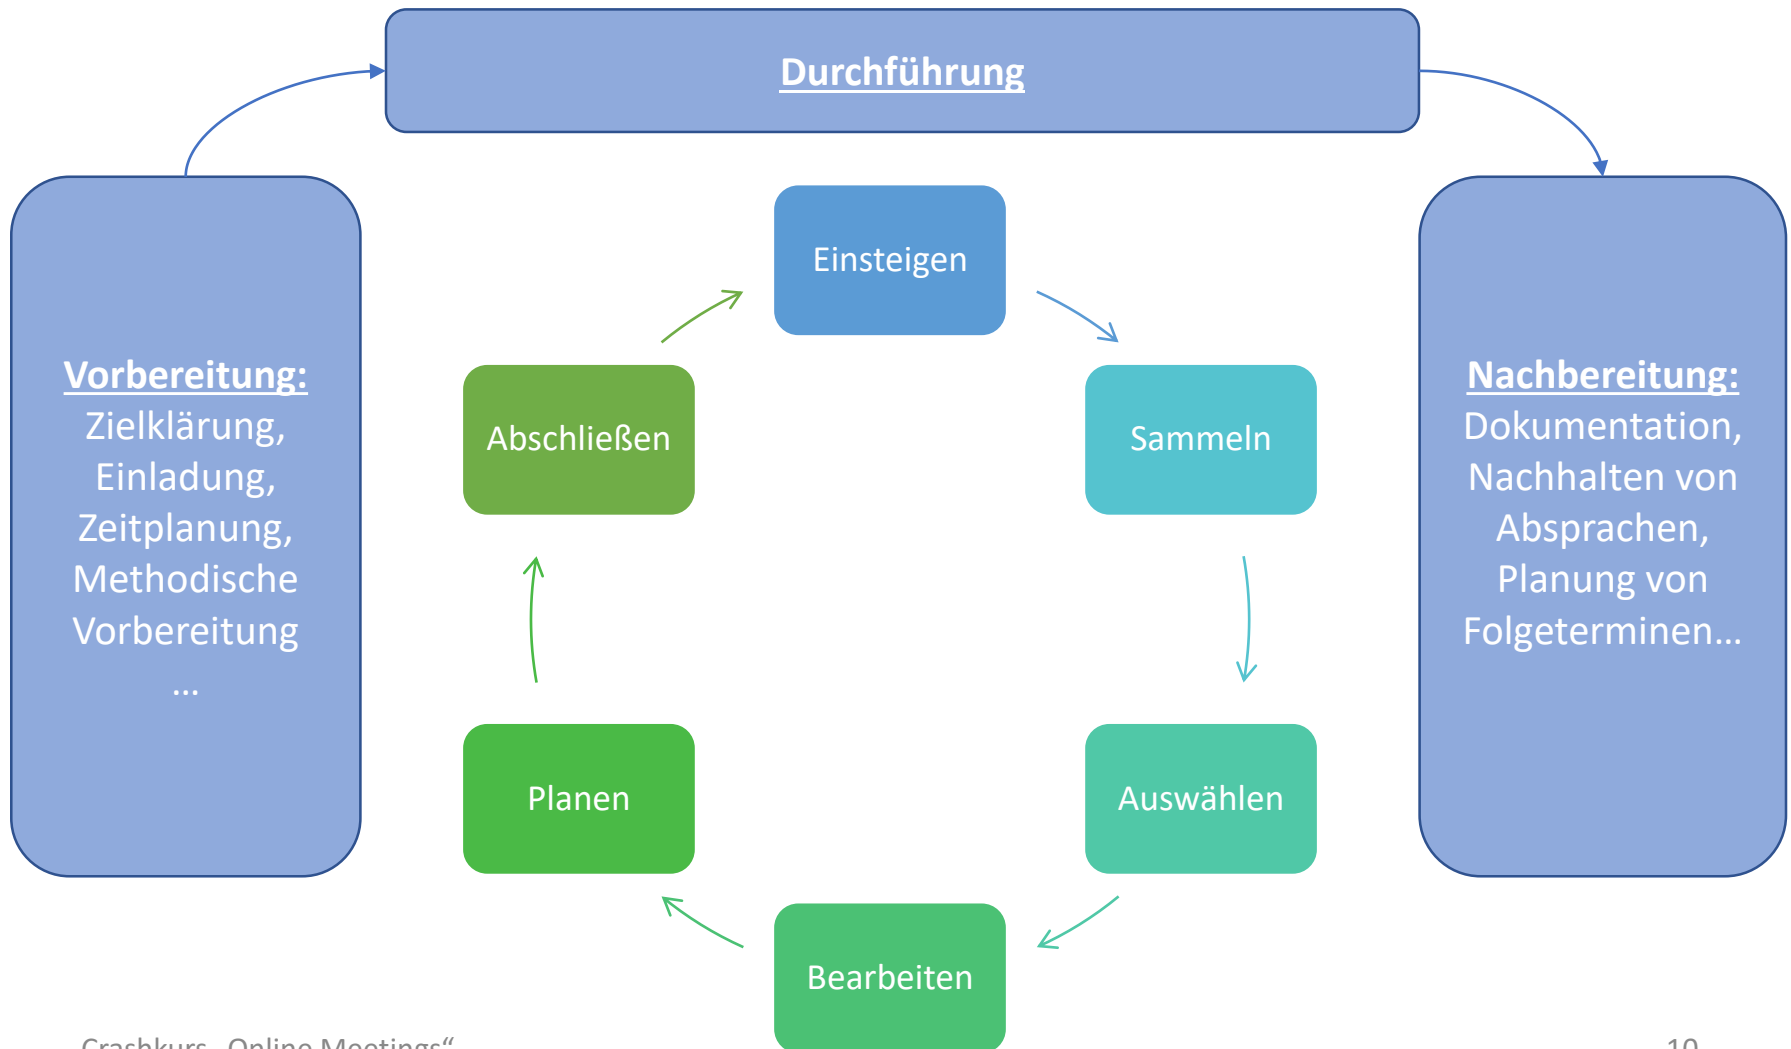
Durchführung

Vorbereitung:
Zielklärung, Einladung, Zeitplanung, Methodische Vorbereitung
…

Einsteigen

Sammeln

Auswählen

Bearbeiten

Planen

Abschließen

Nachbereitung:
Dokumentation, Nachhalten von Absprachen, Planung von Folgeterminen…

Crashkurs „Online Meetings“

10